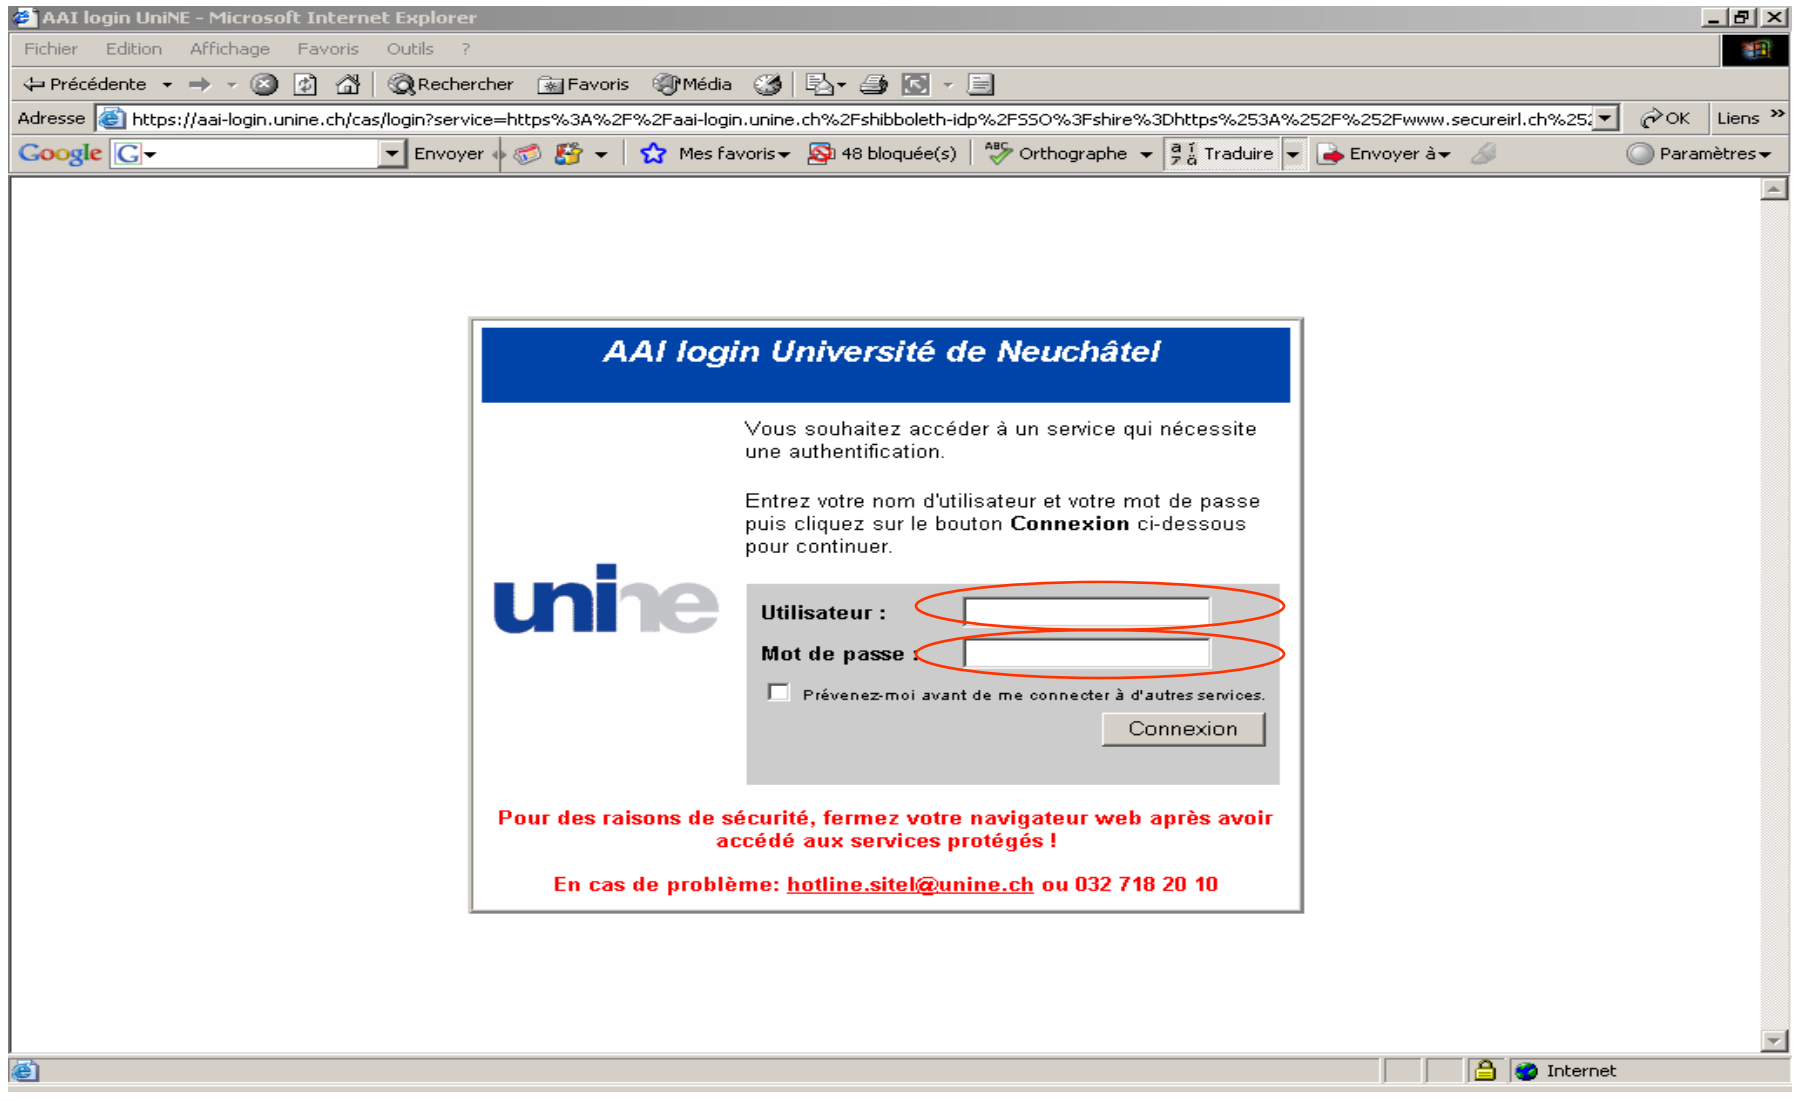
AAI login UniNE - Microsoft Internet Explorer

Fichier Edition Affichage Favoris Outils ?

Précédente Rechercher Favoris Média

Adresse https://aai-login.unine.ch/cas/login?service=https%3A%2F%2Faai-login.unine.ch%2Fshibboleth-idp%2FSSO%3Fshire%3Dhttps%253A%252F%252Fwww.secureirl.ch%252 OK Liens »

Google G Envoyer Mes favoris 48 bloquée(s) Orthographe Traduire Envoyer à Paramètres

AAI login Université de Neuchâtel

Vous souhaitez accéder à un service qui nécessite une authentification.

Entrez votre nom d'utilisateur et votre mot de passe puis cliquez sur le bouton **Connexion** ci-dessous pour continuer.

unine

Utilisateur :

Mot de passe :

Prévenez-moi avant de me connecter à d'autres services.

Connexion

Pour des raisons de sécurité, fermez votre navigateur web après avoir accédé aux services protégés !

En cas de problème: hotline.sitel@unine.ch ou 032 718 20 10

Internet